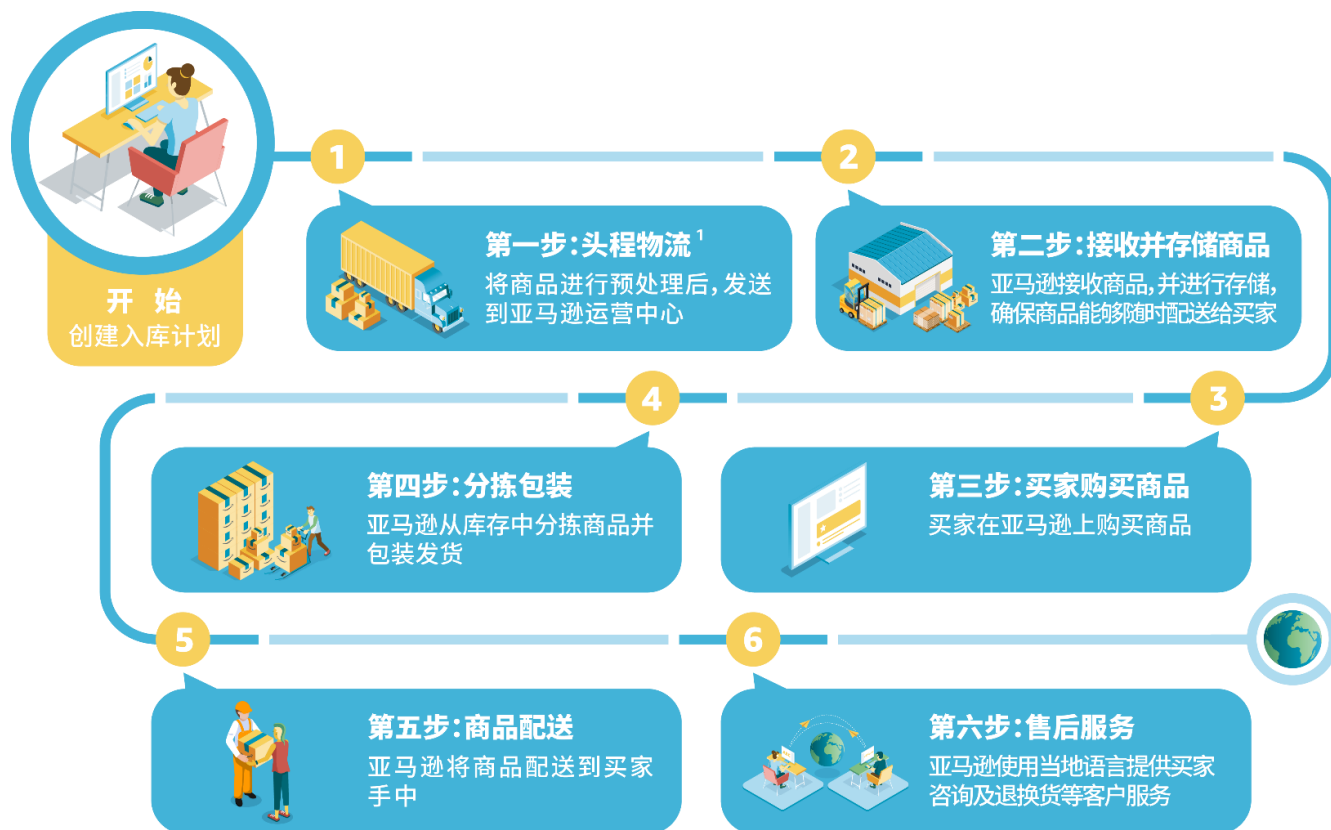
开 始
创建入库计划

1

第一步：头程物流 $^1$
将商品进行预处理后，发送到亚马逊运营中心

2

第二步：接收并存储商品
亚马逊接收商品，并进行存储，确保商品能够随时配送给买家

4

3

第四步：分拣包装
亚马逊从库存中分拣商品并包装发货

第三步：买家购买商品
买家在亚马逊上购买商品

5

6

第五步：商品配送
亚马逊将商品配送到买家手中

第六步：售后服务
亚马逊使用当地语言提供买家咨询及退换货等客户服务